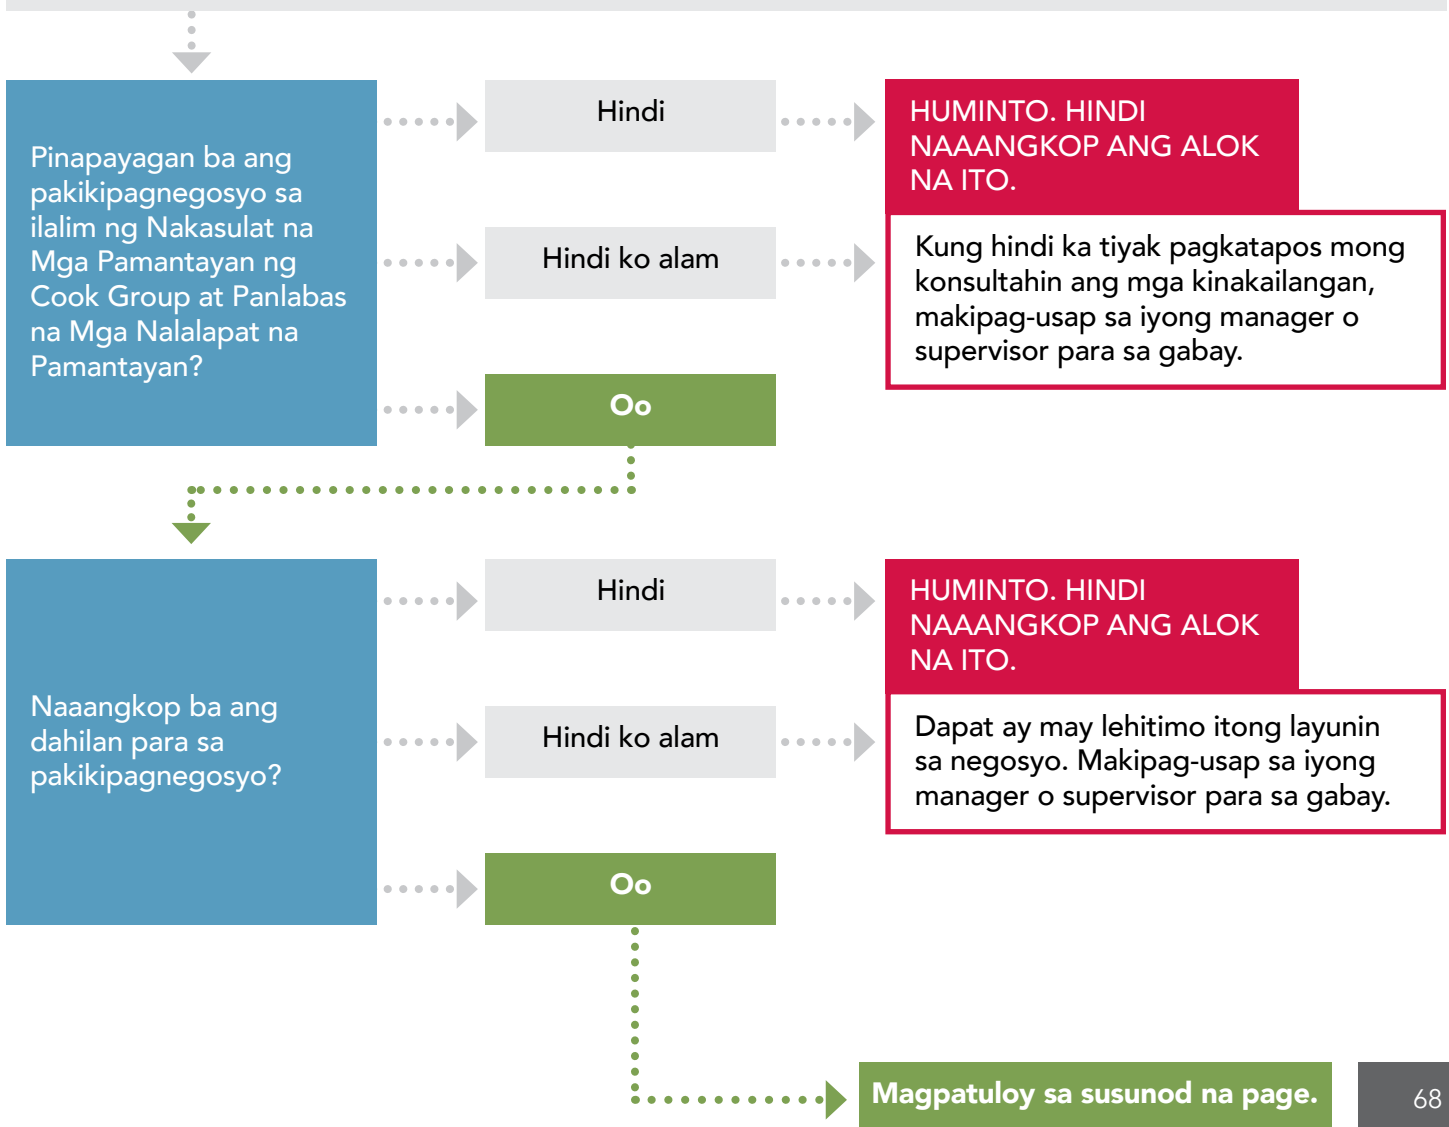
Pinapayagan ba ang pakikipagnegosyo sa ilalim ng Nakasulat na Mga Pamantayan ng Cook Group at Panlabas na Mga Nalalapat na Pamantayan?

Hindi

HUMINTO. HINDI NAAANGKOP ANG ALOK NA ITO.

Hindi ko alam

Kung hindi ka tiyak pagkatapos mong konsultahin ang mga kinakailangan, makipag-usap sa iyong manager o supervisor para sa gabay.

Oo

Naaangkop ba ang dahilan para sa pakikipagnegosyo?

Hindi

HUMINTO. HINDI NAAANGKOP ANG ALOK NA ITO.

Hindi ko alam

Dapat ay may lehitimo itong layunin sa negosyo. Makipag-usap sa iyong manager o supervisor para sa gabay.

Oo

Magpatuloy sa susunod na page.

68